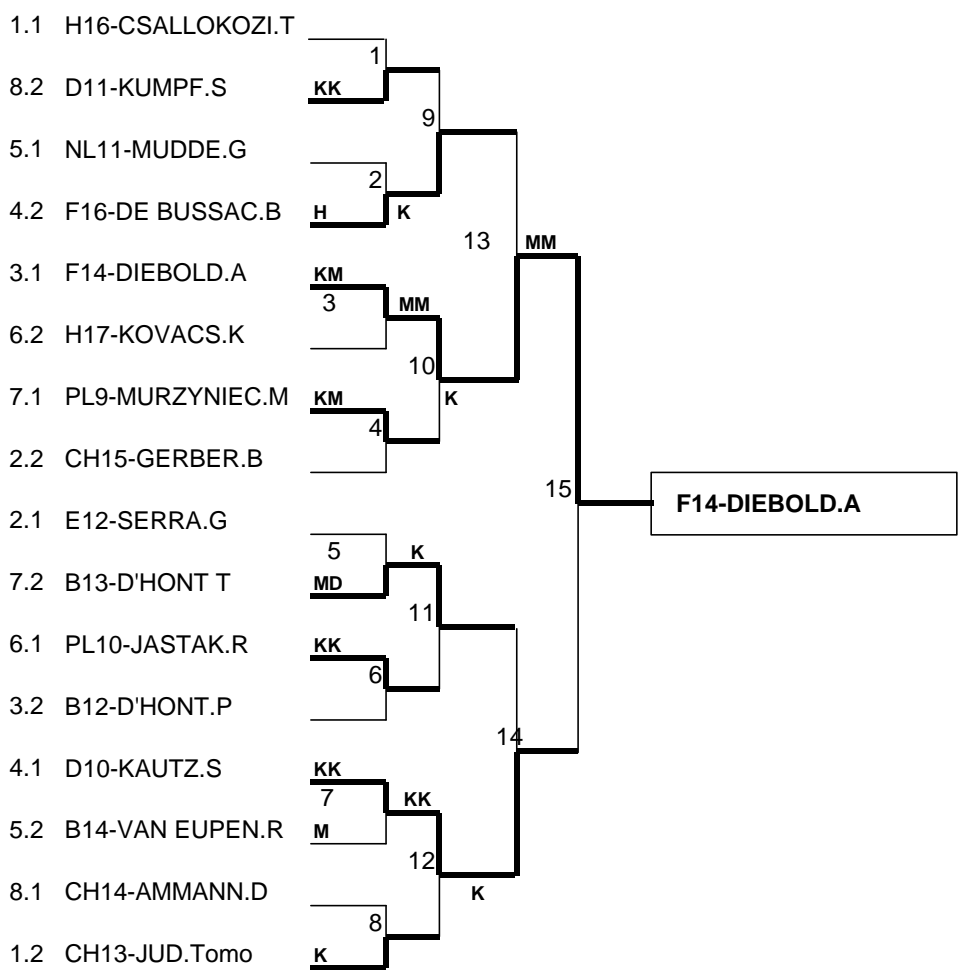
1.1 H16-CSALLOKOZI.T
8.2 D11-KUMPF.S
5.1 NL11-MUDDE.G
4.2 F16-DE BUSSAC.B
3.1 F14-DIEBOLD.A
6.2 H17-KOVACS.K
7.1 PL9-MURZYNIEC.M
2.2 CH15-GERBER.B
2.1 E12-SERRA.G
7.2 B13-D'HONT T
6.1 PL10-JASTAK.R
3.2 B12-D'HONT.P
4.1 D10-KAUTZ.S
5.2 B14-VAN EUPEN.R
8.1 CH14-AMMANN.D
1.2 CH13-JUD.Tomo

1
KK
9
2
H
K
13
MM
KM
3
MM
10
KM
K
4
15
F14-DIEBOLD.A
5
K
MD
11
KK
6
14
KK
7
KK
M
12
K
8
K